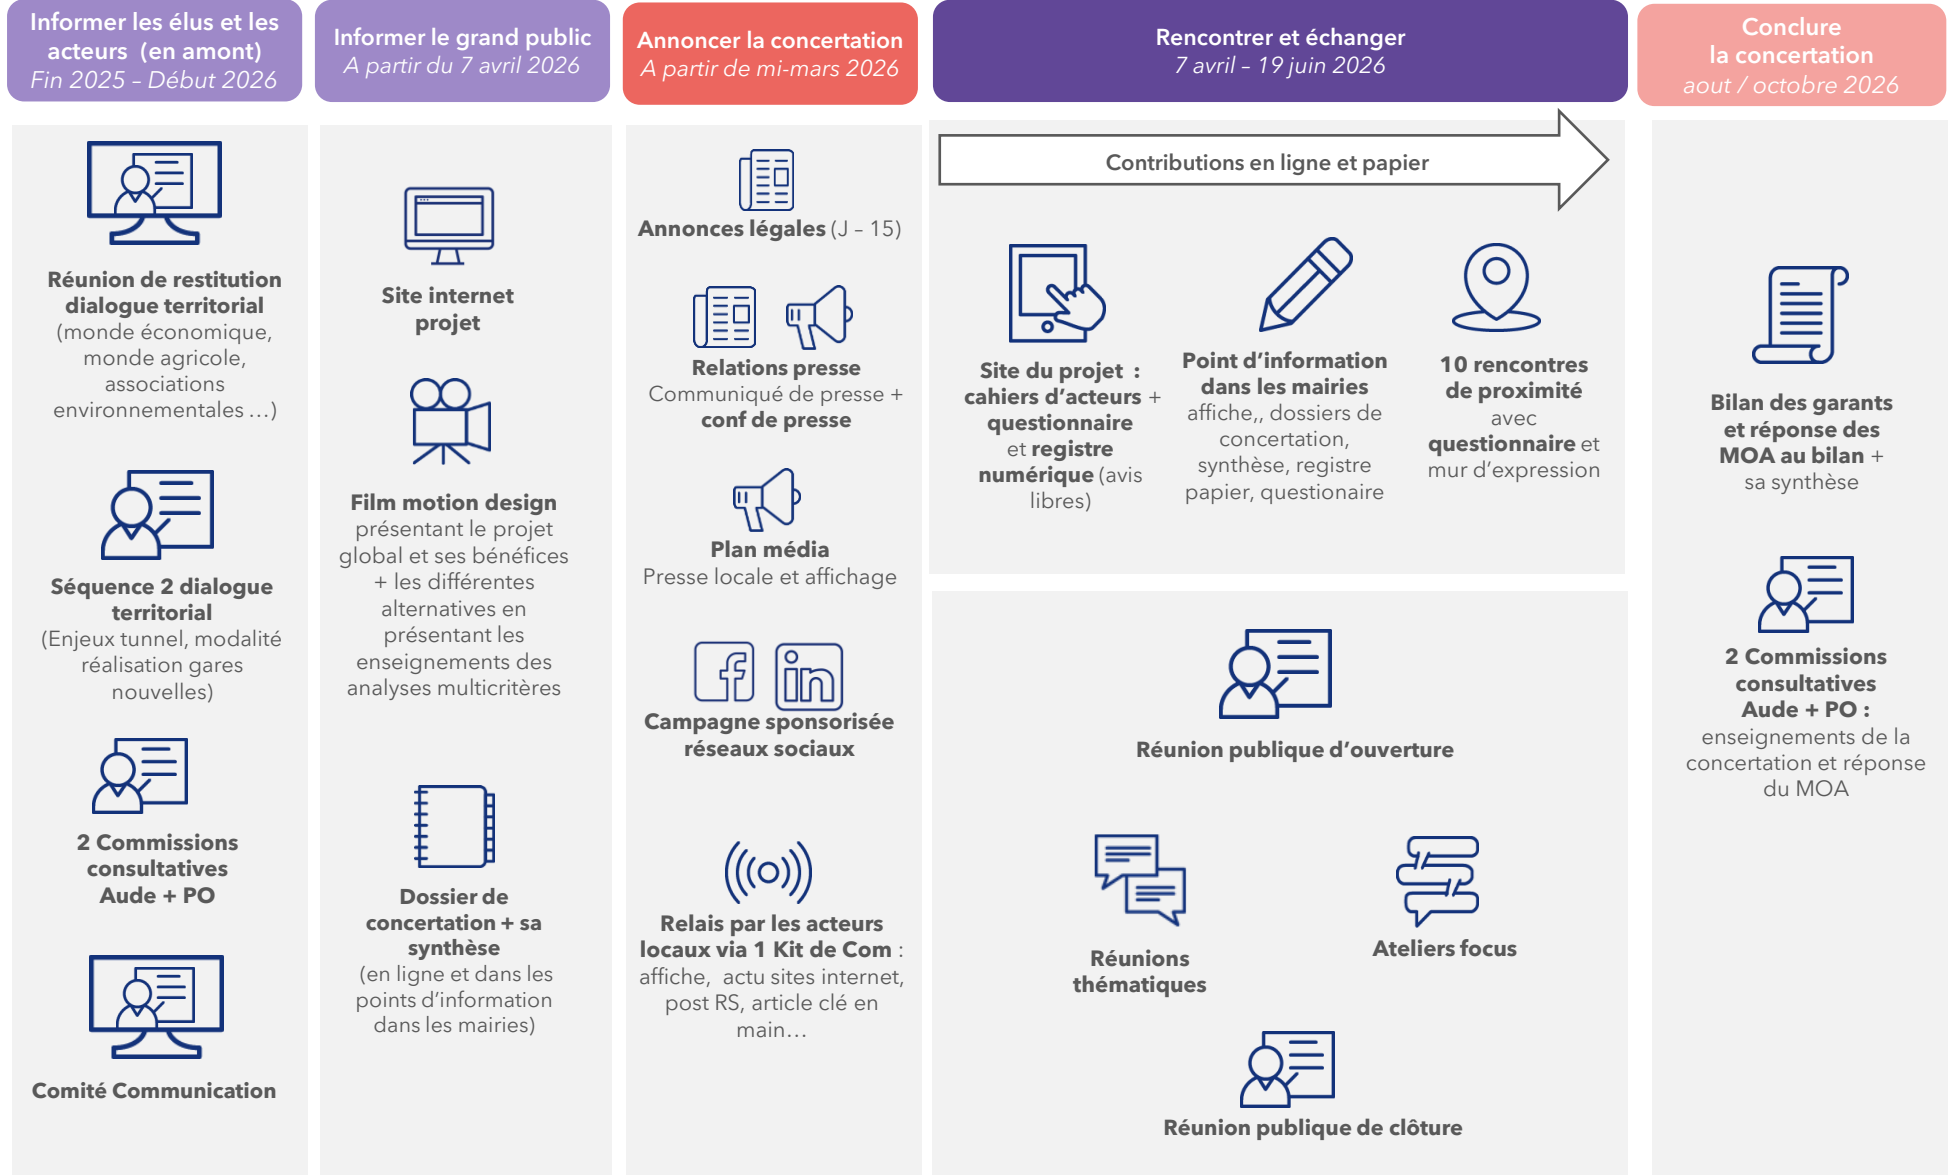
Informer les élus et les acteurs (en amont)
Fin 2025 – Début 2026

Réunion de restitution dialogue territorial (monde économique, monde agricole, associations environnementales …)

Séquence 2 dialogue territorial (Enjeux tunnel, modalité réalisation gares nouvelles)

2 Commissions consultatives Aude + PO

Comité Communication

Informer le grand public
A partir du 7 avril 2026

Site internet projet

Film motion design présentant le projet global et ses bénéfices + les différentes alternatives en présentant les enseignements des analyses multicritères

Dossier de concertation + sa synthèse (en ligne et dans les points d'information dans les mairies)

Annoncer la concertation
A partir de mi-mars 2026

Annonces légales (J – 15)

Relations presse
Communiqué de presse + conf de presse

Plan média
Presse locale et affichage

Campagne sponsorisée réseaux sociaux

Relais par les acteurs locaux via 1 Kit de Com : affiche, actu sites internet, post RS, article clé en main…

Rencontrer et échanger
7 avril – 19 juin 2026

Contributions en ligne et papier

Site du projet : cahiers d'acteurs + questionnaire et registre numérique (avis libres)

Point d'information dans les mairies
affiche,, dossiers de concertation, synthèse, registre papier, questionaire

10 rencontres de proximité avec questionnaire et mur d'expression

Réunion publique d'ouverture

Réunions thématiques

Ateliers focus

Réunion publique de clôture

Conclure la concertation
aout / octobre 2026

Bilan des garants et réponse des MOA au bilan + sa synthèse

2 Commissions consultatives Aude + PO : enseignements de la concertation et réponse du MOA